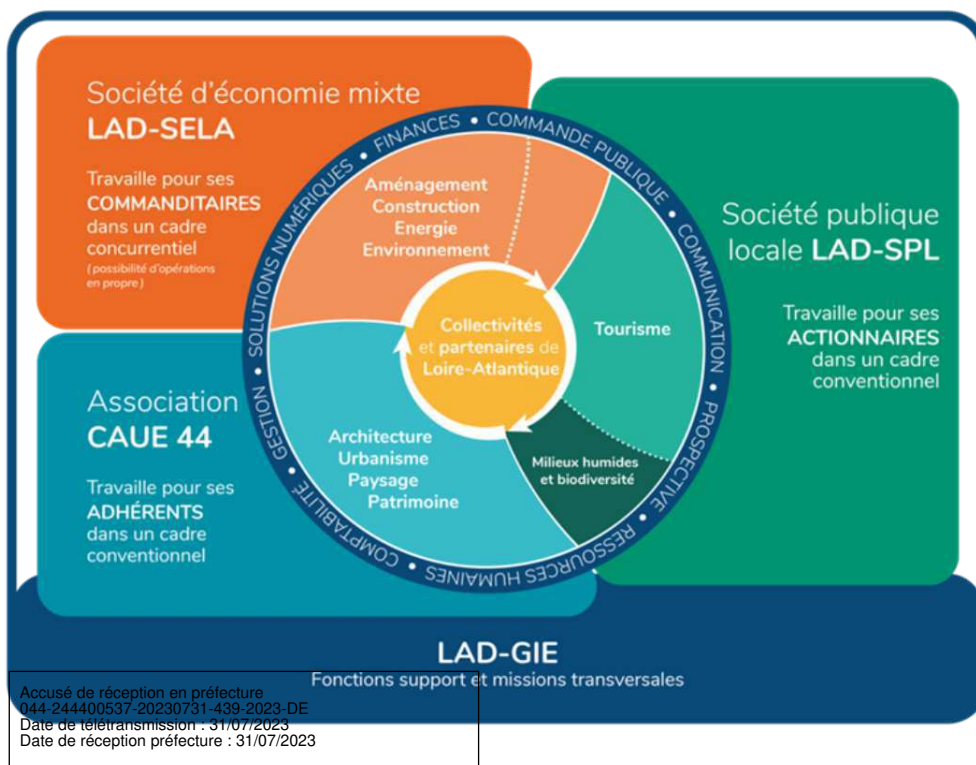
Société d'économie mixte
LAD-SELA

Travaille pour ses COMMANDITAIRES dans un cadre concurrentiel
(possibilité d'opérations en propre)

Société publique locale LAD-SPL

Travaille pour ses ACTIONNAIRES dans un cadre conventionnel

Association
CAUE 44

Travaille pour ses ADHÉRENTS dans un cadre conventionnel

FINANCES • COMMANDE PUBLIQUE • COMMUNICATION • PROSPECTIVE • RESSOURCES HUMAINES • COMPTABILITÉ • GESTION • SOLUTIONS NUMÉRIQUES •

Aménagement
Construction
Energie
Environnement

Tourisme

Milieux humides et biodiversité

Architecture
Urbanisme
Paysage
Patrimoine

Collectivités et partenaires de Loire-Atlantique

LAD-GIE
Fonctions support et missions transversales

Accusé de réception en préfecture
044-244400537-20230731-439-2023-DE
Date de télétransmission : 31/07/2023
Date de réception préfecture : 31/07/2023